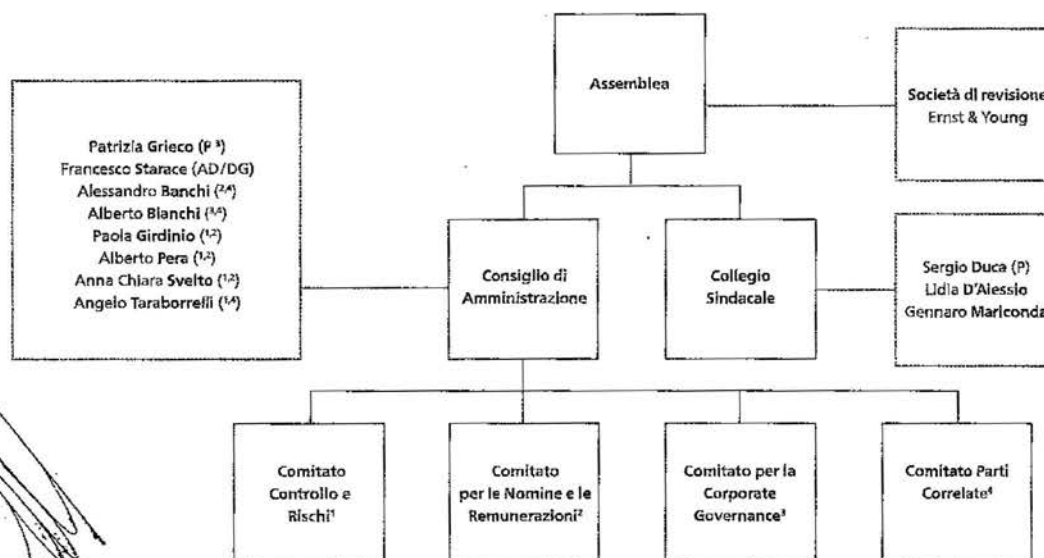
Assemblea

Società di revisione
Ernst & Young

Patrizia Grieco (P $^3$)
Francesco Starace (AD/DG)
Alessandro Banchi ($^{2,4}$)
Alberto Bianchi ($^{3,4}$)
Paola Girdinio ($^{1,2}$)
Alberto Pera ($^{1,2}$)
Anna Chiara Svelto ($^{1,2}$)
Angelo Taraborrelli ($^{1,4}$)

Consiglio di Amministrazione

Collegio Sindacale

Sergio Duca (P)
Lidia D'Alessio
Gennaro Mariconda

Comitato Controllo e Rischi$^1$

Comitato per le Nomine e le Remunerazioni$^2$

Comitato per la Corporate Governance$^3$

Comitato Parti Correlate$^4$